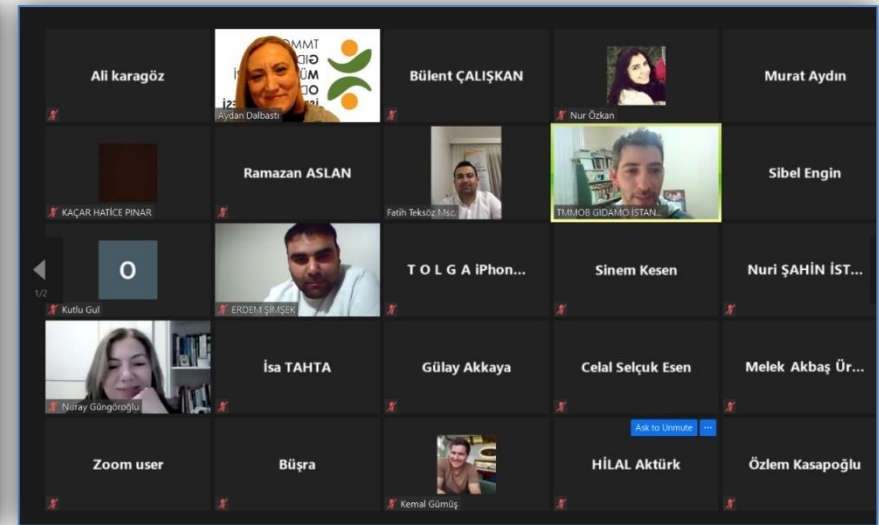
Ali karagöz

Aydan Dalbastı

Bülent ÇALIŞKAN

Nur Özkan

Murat Aydın

KAÇAR HATİCE PINAR

Ramazan ASLAN

Fatih Teksöz Msc

TMMOB GIDAMO İSTAN...

Sibel Engin

1/2

O

Kutlu Gul

ERDEM ŞİMŞEK

T O L G A iPhon...

Sinem Kesen

Nuri ŞAHİN İST...

Nuray Güngöroğlu

İsa TAHTA

Gülay Akkaya

Celal Selçuk Esen

Melek Akbaş Ür...

Zoom user

Büşra

Kemal Gümüş

Ask to Unmute

HİLAL Aktürk

Özlem Kasapoğlu